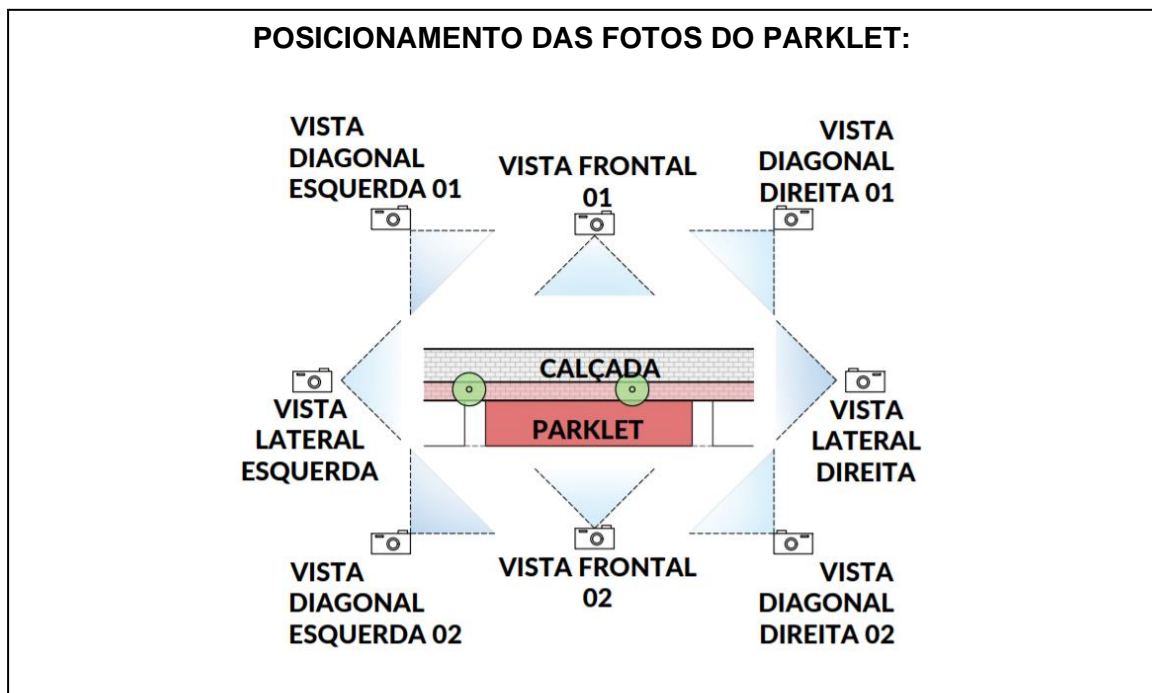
POSICIONAMENTO DAS FOTOS DO PARKLET:

VISTA DIAGONAL ESQUERDA 01

VISTA FRONTAL 01

VISTA DIAGONAL DIREITA 01

CALÇADA

PARKLET

VISTA LATERAL ESQUERDA

VISTA LATERAL DIREITA

VISTA DIAGONAL ESQUERDA 02

VISTA FRONTAL 02

VISTA DIAGONAL DIREITA 02